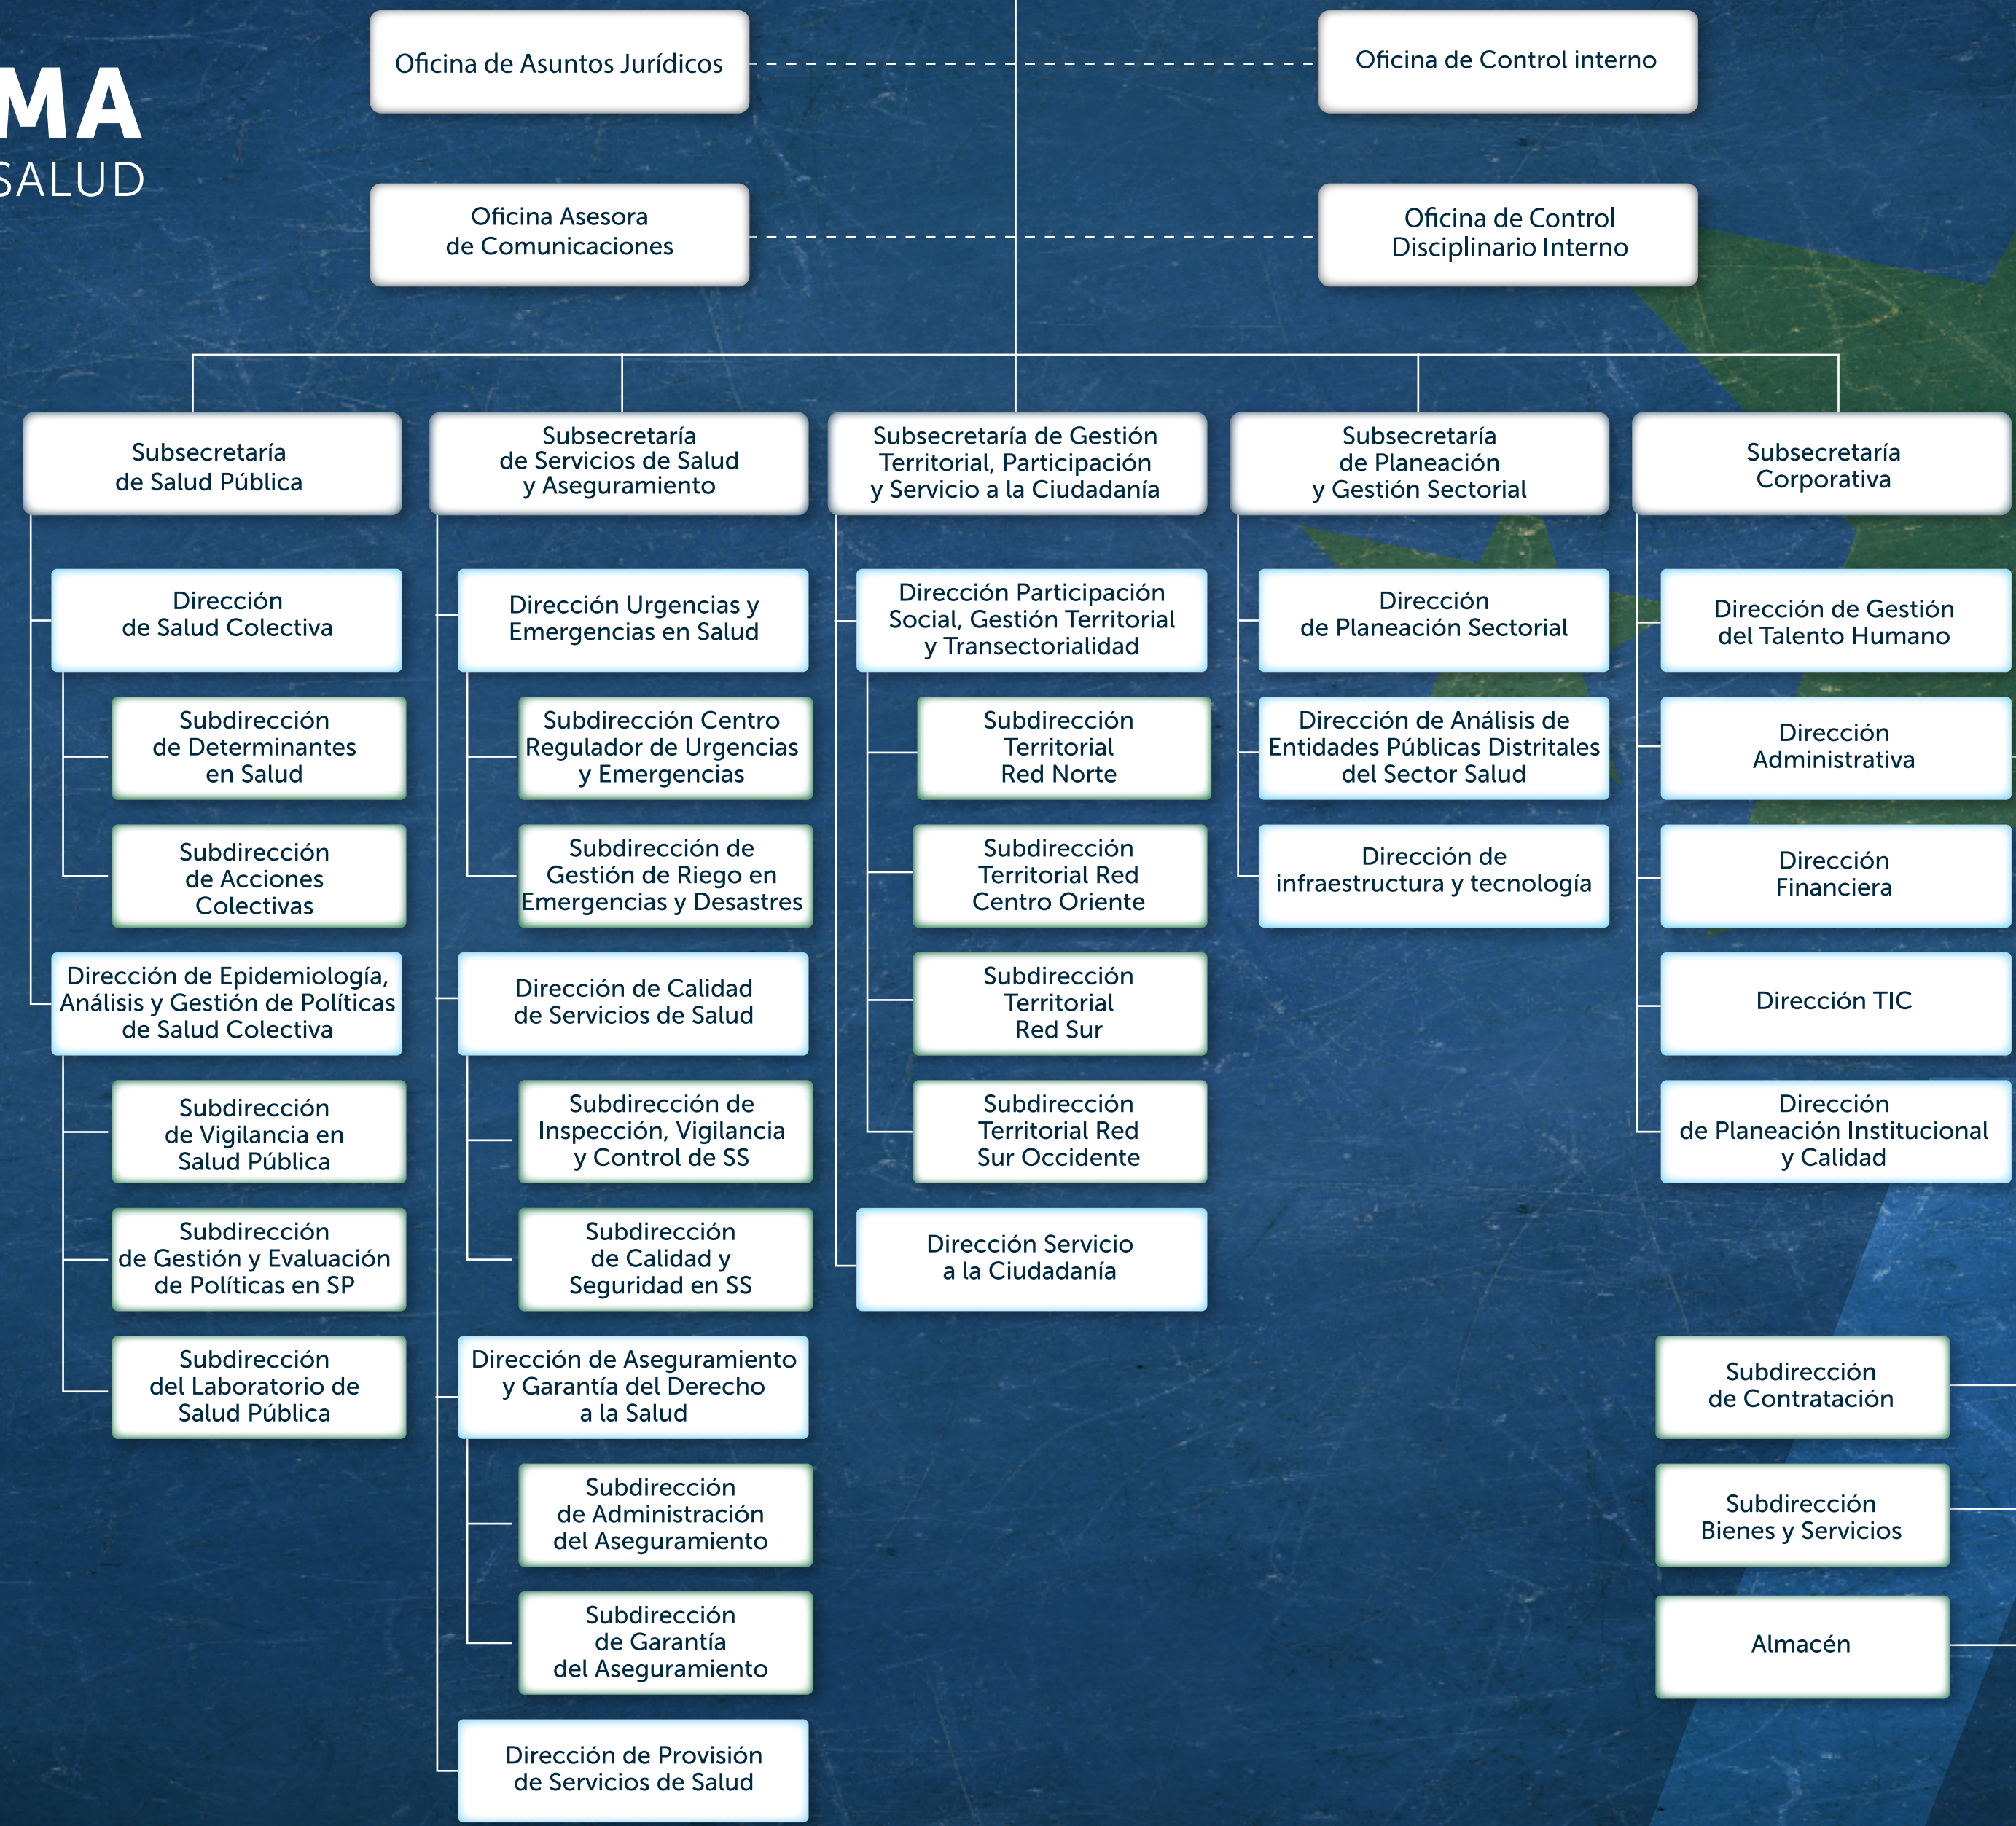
MA
SALUD

Oficina de Asuntos Jurídicos

Oficina de Control interno

Oficina Asesora de Comunicaciones

Oficina de Control Disciplinario Interno

Subsecretaría de Salud Pública

Dirección de Salud Colectiva

Subdirección de Determinantes en Salud

Subdirección de Acciones Colectivas

Dirección de Epidemiología, Análisis y Gestión de Políticas de Salud Colectiva

Subdirección de Vigilancia en Salud Pública

Subdirección de Gestión y Evaluación de Políticas en SP

Subdirección del Laboratorio de Salud Pública

Subsecretaría de Servicios de Salud y Aseguramiento

Dirección Urgencias y Emergencias en Salud

Subdirección Centro Regulador de Urgencias y Emergencias

Subdirección de Gestión de Riego en Emergencias y Desastres

Dirección de Calidad de Servicios de Salud

Subdirección de Inspección, Vigilancia y Control de SS

Subdirección de Calidad y Seguridad en SS

Dirección de Aseguramiento y Garantía del Derecho a la Salud

Subdirección de Administración del Aseguramiento

Subdirección de Garantía del Aseguramiento

Dirección de Provisión de Servicios de Salud

Subsecretaría de Gestión Territorial, Participación y Servicio a la Ciudadanía

Dirección Participación Social, Gestión Territorial y Transectorialidad

Subdirección Territorial Red Norte

Subdirección Territorial Red Centro Oriente

Subdirección Territorial Red Sur

Subdirección Territorial Red Sur Occidente

Dirección Servicio a la Ciudadanía

Subsecretaría de Planeación y Gestión Sectorial

Dirección de Planeación Sectorial

Dirección de Análisis de Entidades Públicas Distritales del Sector Salud

Dirección de infraestructura y tecnología

Subsecretaría Corporativa

Dirección de Gestión del Talento Humano

Dirección Administrativa

Dirección Financiera

Dirección TIC

Dirección de Planeación Institucional y Calidad

Subdirección de Contratación

Subdirección Bienes y Servicios

Almacén